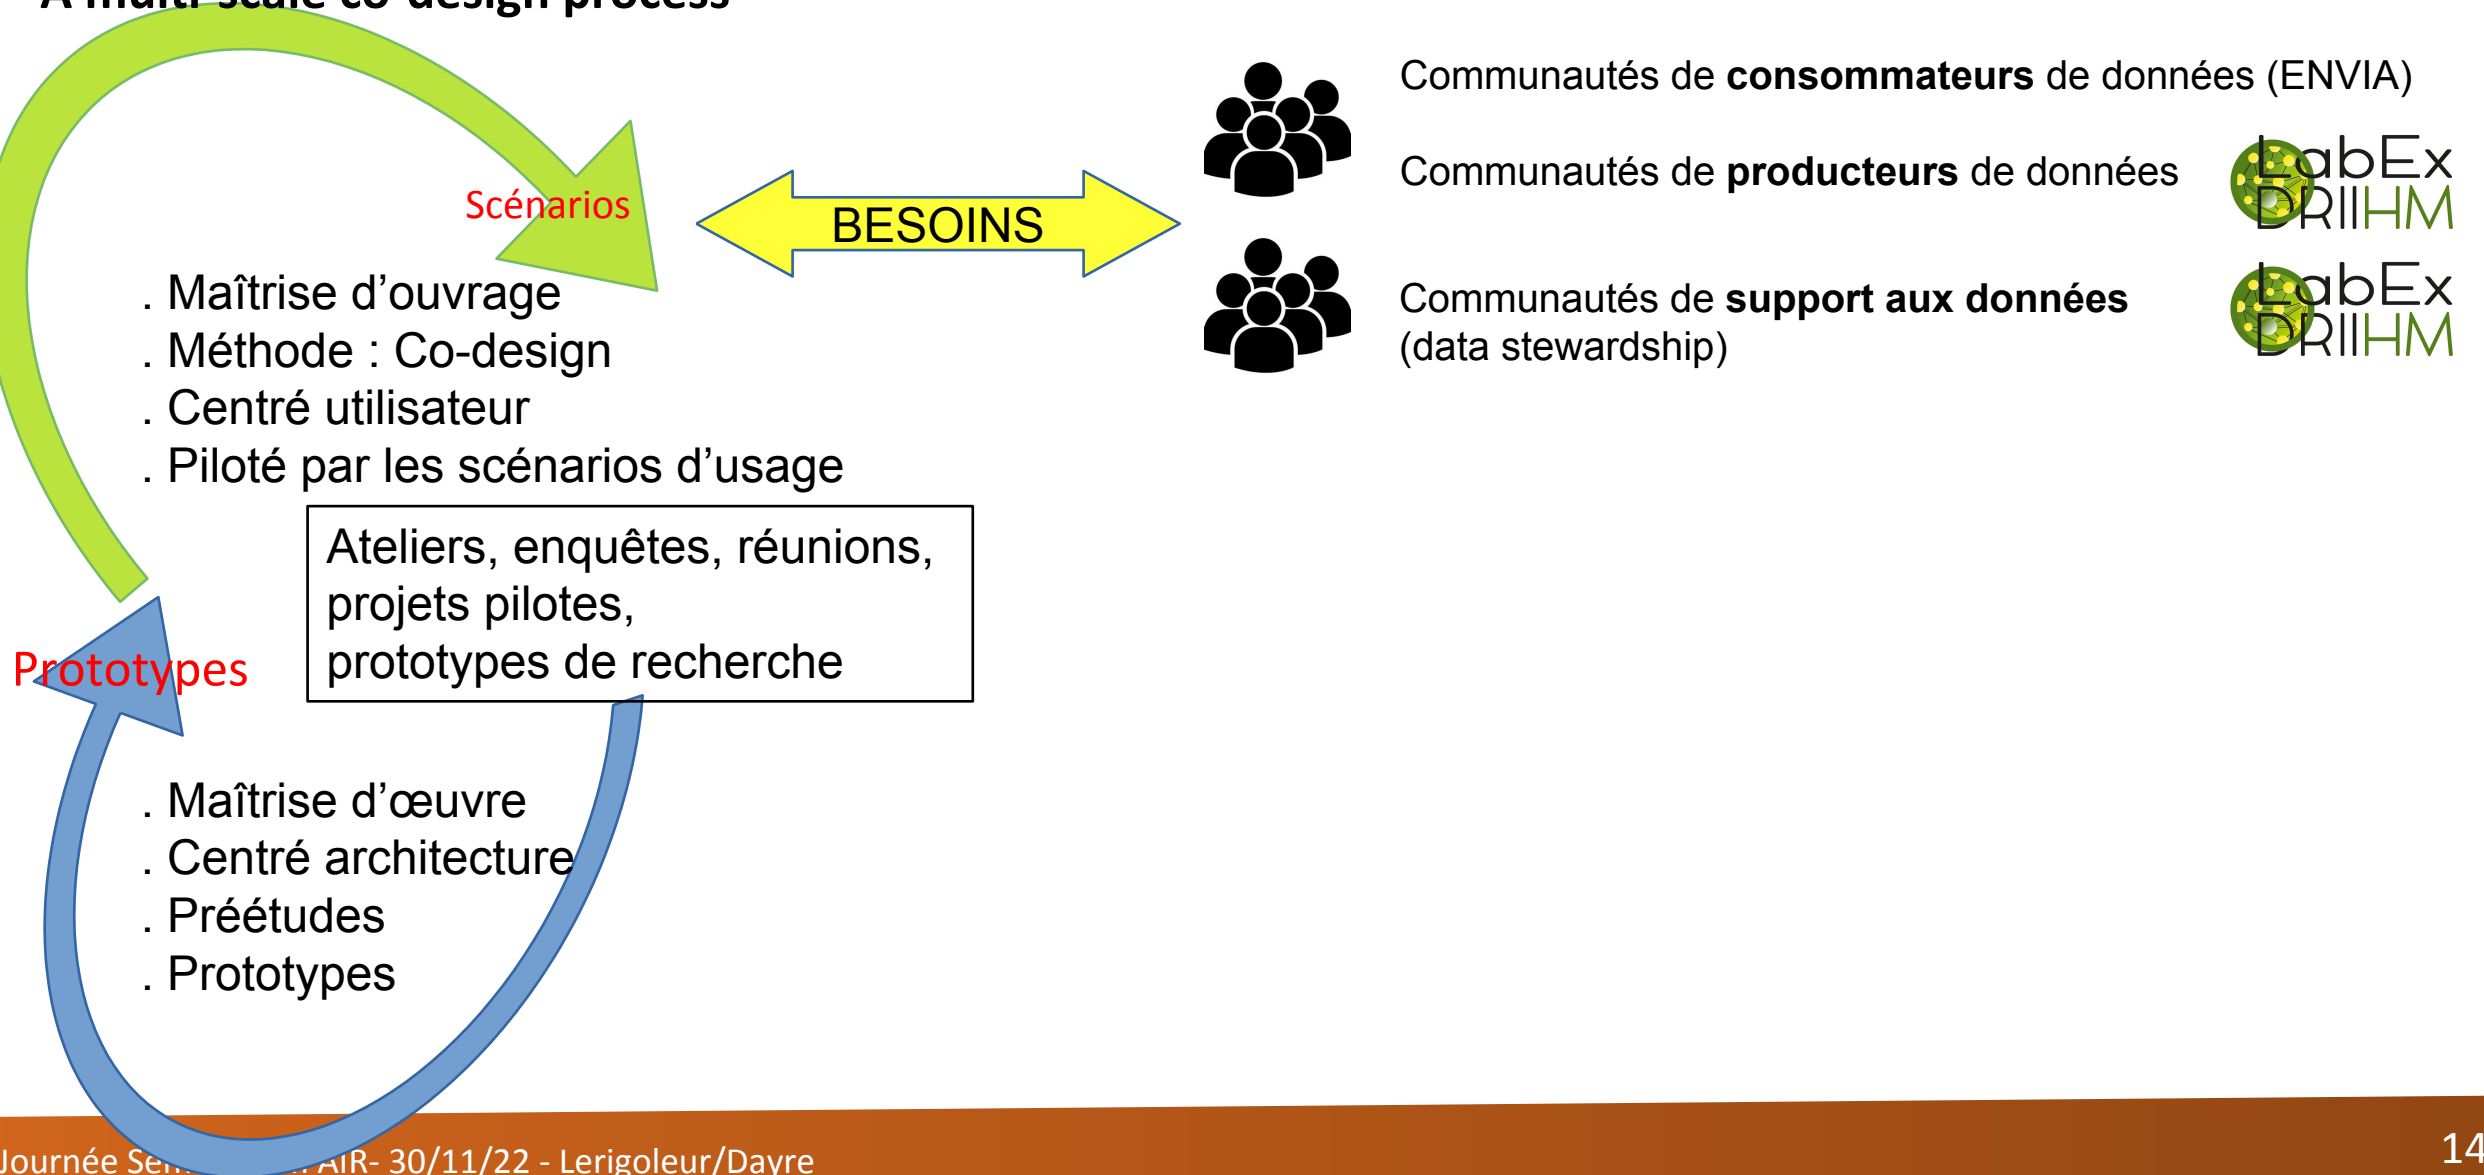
A multi-scale co-design process

Scénarios

BESOINS

Communautés de **consommateurs** de données (ENVIA)

Communautés de **producteurs** de données

LabEx DRIIHM

Communautés de **support aux données** (data stewardship)

LabEx DRIIHM

. Maîtrise d'ouvrage
. Méthode : Co-design
. Centré utilisateur
. Piloté par les scénarios d'usage

Ateliers, enquêtes, réunions, projets pilotes, prototypes de recherche

Prototypes

. Maîtrise d'œuvre
. Centré architecture
. Préétudes
. Prototypes

Journée Se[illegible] AIR- 30/11/22 - Lerigoleur/Dayre

14